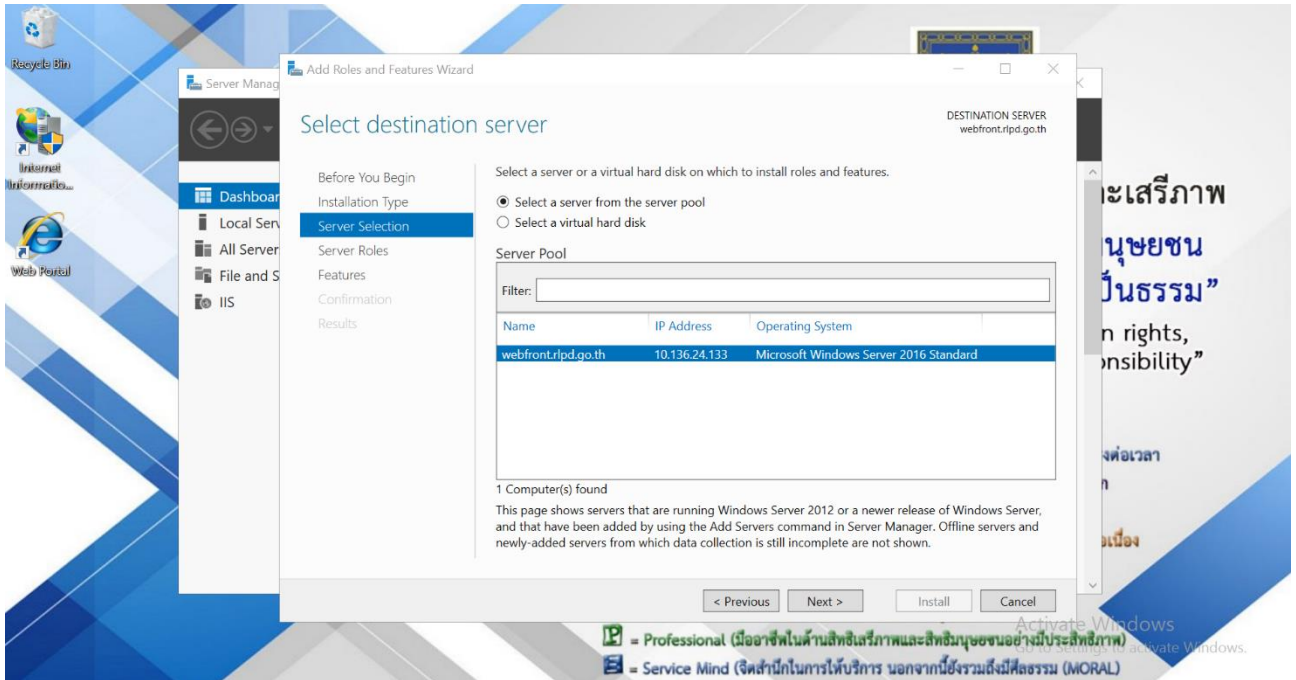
Recycle Bin

Internet Informatio...

Web Portal

Server Manag

Dashboar
Local Serv
All Server
File and S
IIS

Add Roles and Features Wizard

Select destination server

DESTINATION SERVER
webfront.rlpd.go.th

Before You Begin
Installation Type
Server Selection
Server Roles
Features
Confirmation
Results

Select a server or a virtual hard disk on which to install roles and features.

Select a server from the server pool
Select a virtual hard disk

Server Pool

Filter:

| Name | IP Address | Operating System |
|---|---|---|
| webfront.rlpd.go.th | 10.136.24.133 | Microsoft Windows Server 2016 Standard |

1 Computer(s) found

This page shows servers that are running Windows Server 2012 or a newer release of Windows Server, and that have been added by using the Add Servers command in Server Manager. Offline servers and newly-added servers from which data collection is still incomplete are not shown.

< Previous Next > Install Cancel

ะเสรีภาพ
นุษยชน
ป็นธรรม”
n rights,
onsibility”
งต่อเวลา
n
เนื่อง

P = Professional (มืออาชีพในด้านสิทธิเสรีภาพและสิทธิมนุษยชนอย่างมีประสิทธิภาพ)
S = Service Mind (จิตสำนึกในการให้บริการ นอกจากนี้ยังรวมถึงมีศีลธรรม (MORAL)

Activate Windows
Go to Settings to activate Windows.